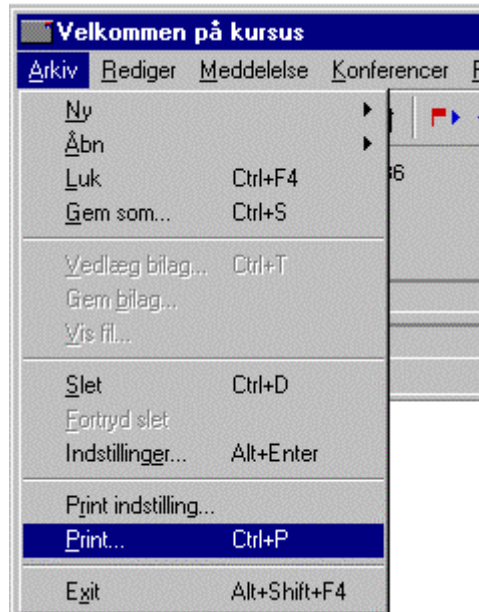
Velkommen på kursus

Arkiv Rediger Meddelelse Konferencer F

Ny
Åbn
Luk Ctrl+F4
Gem som... Ctrl+S
Vedlæg bilag... Ctrl+T
Gem bilag...
Vis fil...
Slet Ctrl+D
Fortryd slet
Indstillinger... Alt+Enter
Print indstilling...
Print... Ctrl+P
Exit Alt+Shift+F4

36